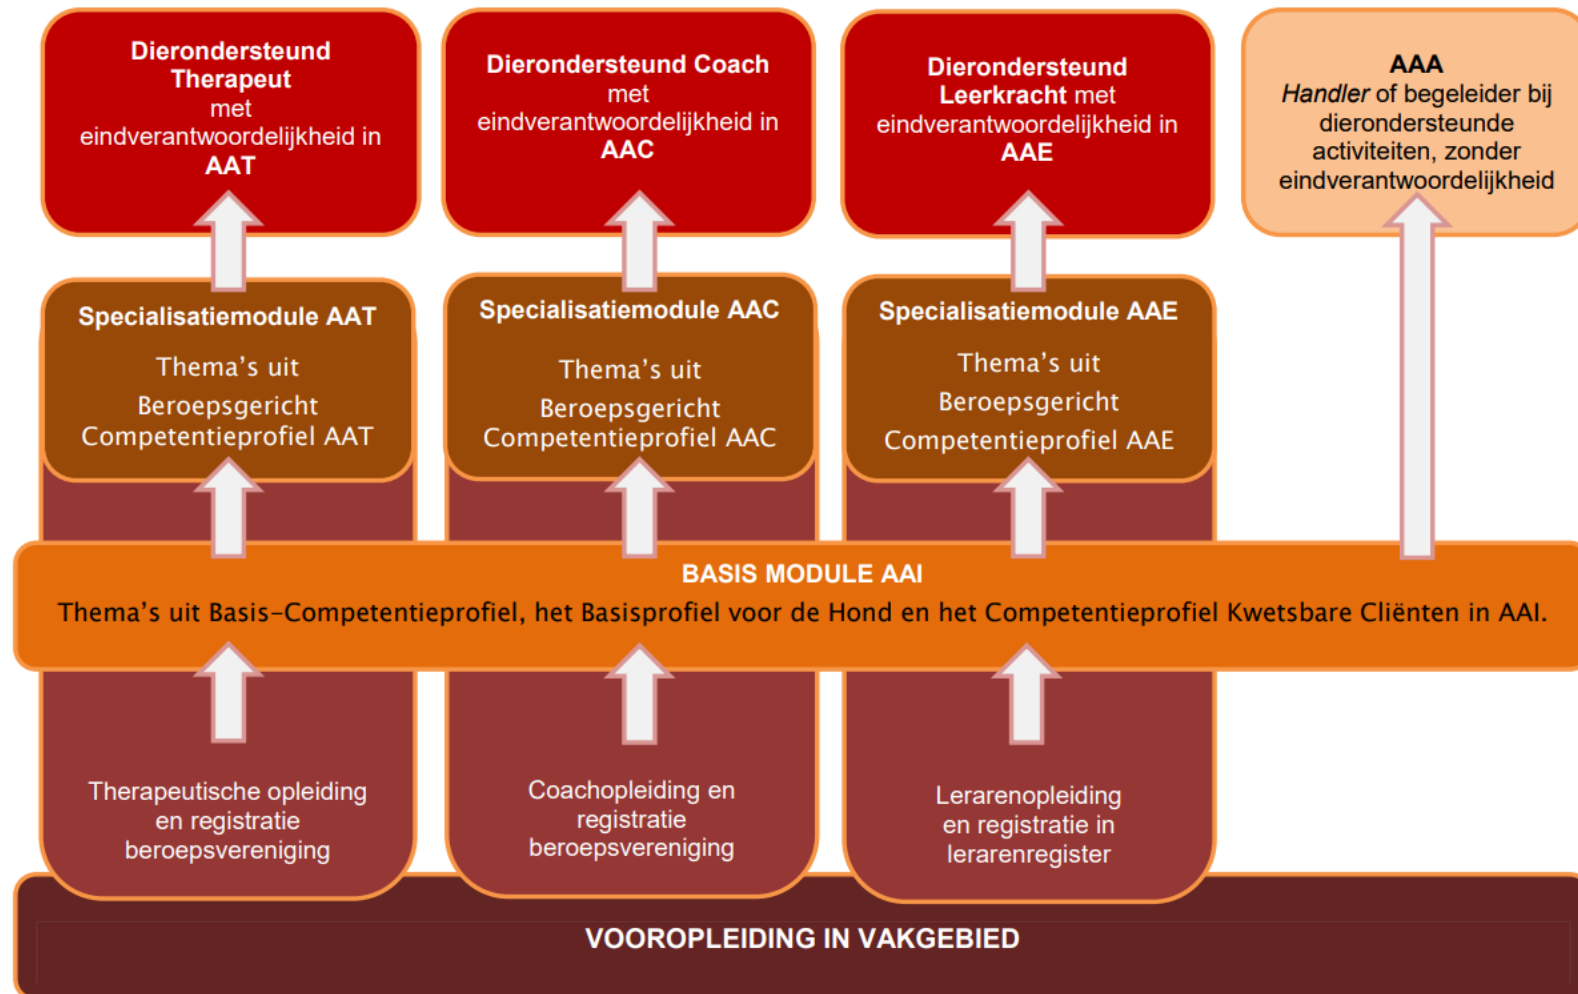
Dierondersteund Therapeut met eindverantwoordelijkheid in AAT

Dierondersteund Coach met eindverantwoordelijkheid in AAC

Dierondersteund Leerkracht met eindverantwoordelijkheid in AAE

AAA
Handler of begeleider bij dierondersteunde activiteiten, zonder eindverantwoordelijkheid

Specialisatiemodule AAT
Thema's uit Beroepsgericht Competentieprofiel AAT

Specialisatiemodule AAC
Thema's uit Beroepsgericht Competentieprofiel AAC

Specialisatiemodule AAE
Thema's uit Beroepsgericht Competentieprofiel AAE

BASIS MODULE AAI
Thema's uit Basis-Competentieprofiel, het Basisprofiel voor de Hond en het Competentieprofiel Kwetsbare Cliënten in AAI.

Therapeutische opleiding en registratie beroepsvereniging

Coachopleiding en registratie beroepsvereniging

Lerarenopleiding en registratie in lerarenregister

VOOROPLEIDING IN VAKGEBIED